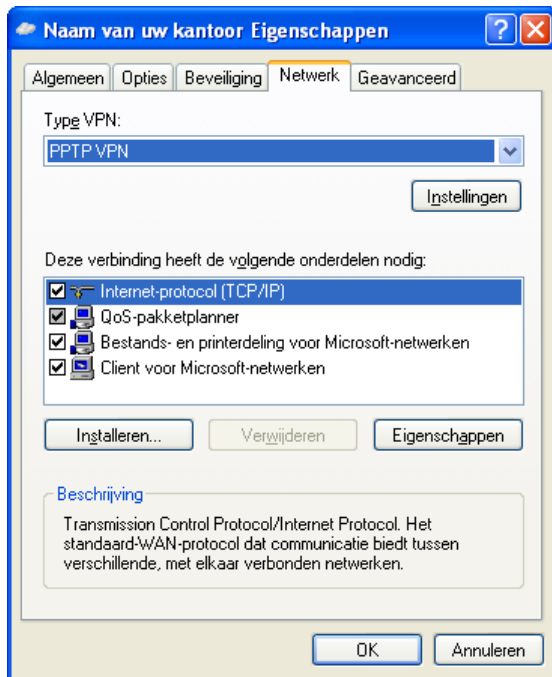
Naam van uw kantoor Eigenschappen

Algemeen | Opties | Beveiliging | Netwerk | Geavanceerd

Type VPN:

PPTP VPN

Instellingen

Deze verbinding heeft de volgende onderdelen nodig:

Internet-protocol (TCP/IP)
QoS-pakketplanner
Bestands- en printerdeling voor Microsoft-netwerken
Client voor Microsoft-netwerken

Installeren... | Verwijderen | Eigenschappen

Beschrijving

Transmission Control Protocol/Internet Protocol. Het standaard-WAN-protocol dat communicatie biedt tussen verschillende, met elkaar verbonden netwerken.

OK | Annuleren